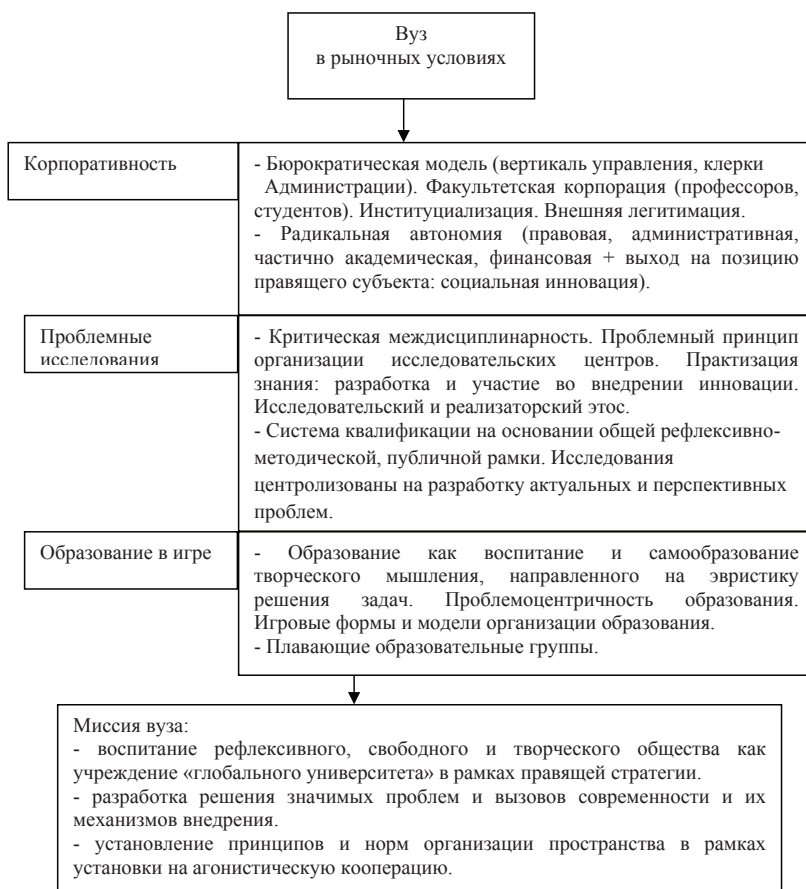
Вуз
в рыночных условиях

Корпоративность

- Бюрократическая модель (вертикаль управления, клерки Администрации). Факультетская корпорация (профессоров, студентов). Институциализация. Внешняя легитимация.
- Радикальная автономия (правовая, административная, частично академическая, финансовая + выход на позицию правящего субъекта: социальная инновация).

Проблемные исследования

- Критическая междисциплинарность. Проблемный принцип организации исследовательских центров. Практизация знания: разработка и участие во внедрении инновации. Исследовательский и реализаторский этос.
- Система квалификации на основании общей рефлексивно-методической, публичной рамки. Исследования центролизованы на разработку актуальных и перспективных проблем.

Образование в игре

- Образование как воспитание и самообразование творческого мышления, направленного на эвристику решения задач. Проблемоцентричность образования. Игровые формы и модели организации образования.
- Плавающие образовательные группы.

Миссия вуза:
- воспитание рефлексивного, свободного и творческого общества как учреждение «глобального университета» в рамках правящей стратегии.
- разработка решения значимых проблем и вызовов современности и их механизмов внедрения.
- установление принципов и норм организации пространства в рамках установки на агонистическую кооперацию.